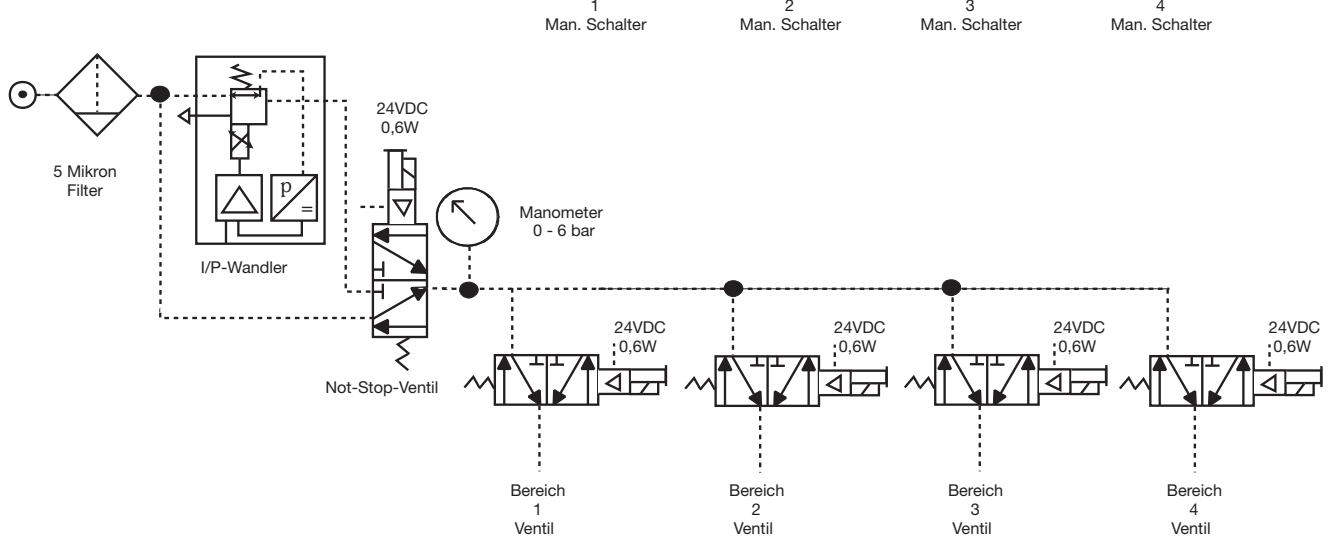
1
Man. Schalter

2
Man. Schalter

3
Man. Schalter

4
Man. Schalter

5 Mikron
Filter

p

I/P-Wandler

24VDC
0,6W

Manometer
0 - 6 bar

Not-Stop-Ventil

24VDC
0,6W

24VDC
0,6W

24VDC
0,6W

24VDC
0,6W

Bereich
1
Ventil

Bereich
2
Ventil

Bereich
3
Ventil

Bereich
4
Ventil